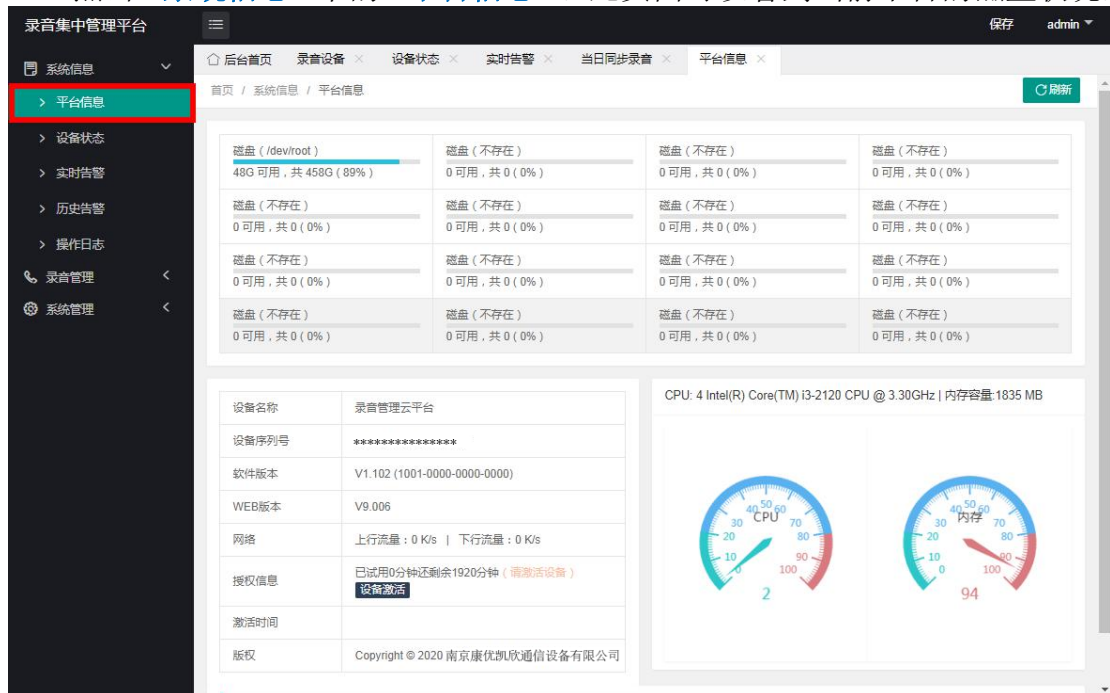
录音集中管理平台

保存 admin

系统信息
> 平台信息
> 设备状态
> 实时告警
> 历史告警
> 操作日志
录音管理
系统管理

后台首页 录音设备 × 设备状态 × 实时告警 × 当日同步录音 × 平台信息 ×

首页 / 系统信息 / 平台信息

刷新

| | | | |
|---|---|---|---|
| 磁盘 ( /dev/root ) 48G 可用，共 458G ( 89% ) | 磁盘 ( 不存在 ) 0 可用，共 0 ( 0% ) | 磁盘 ( 不存在 ) 0 可用，共 0 ( 0% ) | 磁盘 ( 不存在 ) 0 可用，共 0 ( 0% ) |
| 磁盘 ( 不存在 ) 0 可用，共 0 ( 0% ) | 磁盘 ( 不存在 ) 0 可用，共 0 ( 0% ) | 磁盘 ( 不存在 ) 0 可用，共 0 ( 0% ) | 磁盘 ( 不存在 ) 0 可用，共 0 ( 0% ) |
| 磁盘 ( 不存在 ) 0 可用，共 0 ( 0% ) | 磁盘 ( 不存在 ) 0 可用，共 0 ( 0% ) | 磁盘 ( 不存在 ) 0 可用，共 0 ( 0% ) | 磁盘 ( 不存在 ) 0 可用，共 0 ( 0% ) |
| 磁盘 ( 不存在 ) 0 可用，共 0 ( 0% ) | 磁盘 ( 不存在 ) 0 可用，共 0 ( 0% ) | 磁盘 ( 不存在 ) 0 可用，共 0 ( 0% ) | 磁盘 ( 不存在 ) 0 可用，共 0 ( 0% ) |

| | |
|---|---|
| 设备名称 | 录音管理云平台 |
| 设备序列号 | *************** |
| 软件版本 | V1.102 (1001-0000-0000-0000) |
| WEB版本 | V9.006 |
| 网络 | 上行流量：0 K/s \| 下行流量：0 K/s |
| 授权信息 | 已试用0分钟还剩余1920分钟 ( 请激活设备 ) 设备激活 |
| 激活时间 | |
| 版权 | Copyright © 2020 南京康优凯欣通信设备有限公司 |

CPU: 4 Intel(R) Core(TM) i3-2120 CPU @ 3.30GHz | 内存容量:1835 MB

0 10 20 30 40 50 60 70 80 90 100 CPU 2

0 10 20 30 40 50 60 70 80 90 100 内存 94